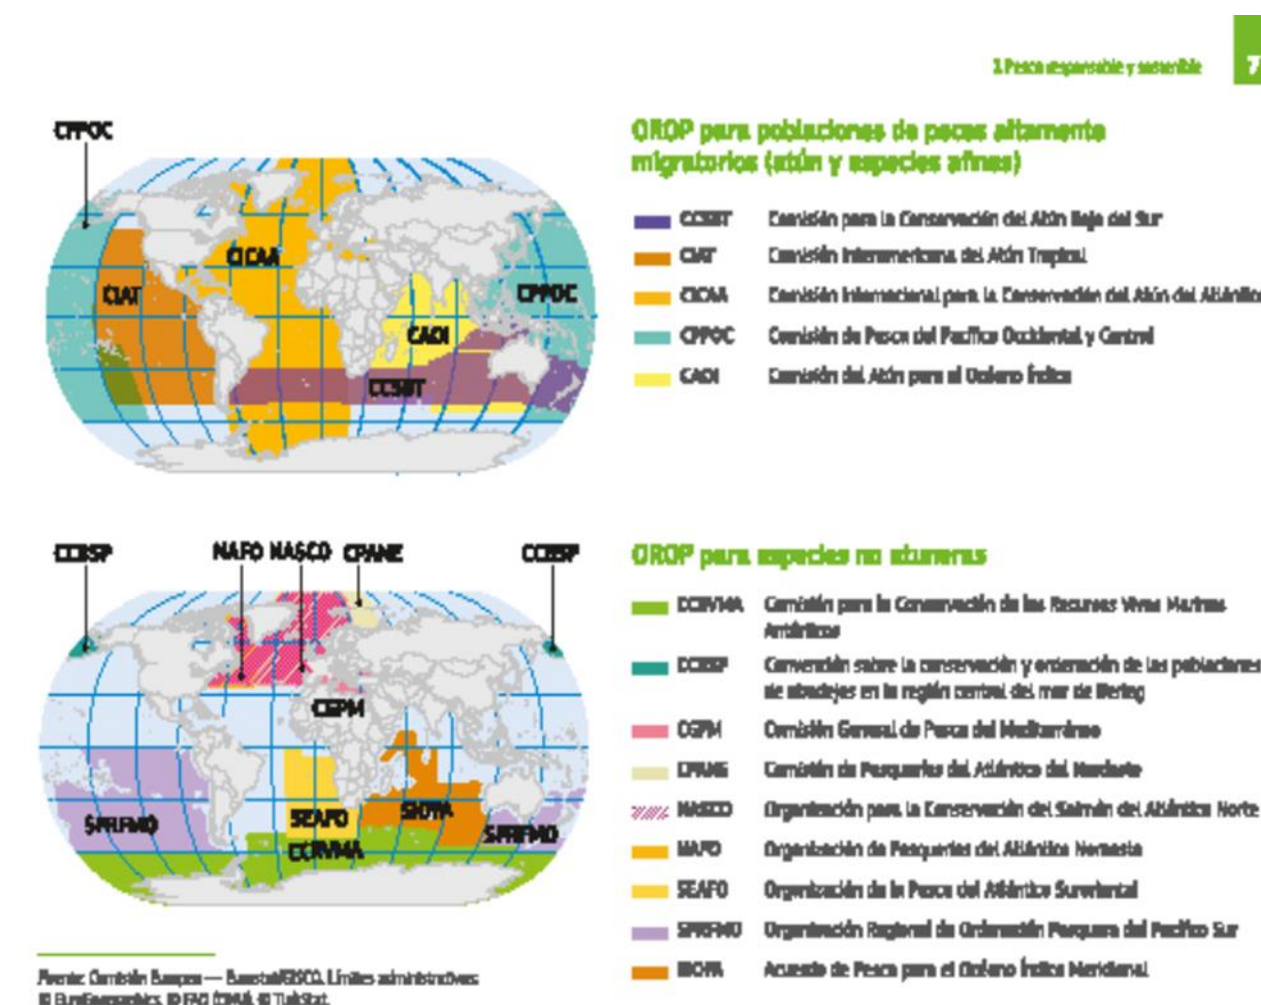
1 Pesca responsable y sostenible

7

CPPOC

CICAA

CIAT

CPPOC

CAOI

CCSBT

OROP para poblaciones de peces altamente migratorios (atún y especies afines)

CCSBT Comisión para la Conservación del Atún Rojo del Sur

CIAT Comisión Interamericana del Atún Tropical

CICAA Comisión Internacional para la Conservación del Atún del Atlántico

CPPOC Comisión de Pesca del Pacífico Occidental y Central

CAOI Comisión del Atún para el Océano Índico

CCBSP

NAFO NASCO CPANE

CCBSP

CGPM

SPRFMO

SEAFO

SIOFA

SPRFMO

CCRVMA

OROP para especies no atuneras

CCRVMA Comisión para la Conservación de los Recursos Vivos Marinos Antárticos

CCBSP Convención sobre la conservación y ordenación de las poblaciones de abadejos en la región central del mar de Bering

CGPM Comisión General de Pesca del Mediterráneo

CPANE Comisión de Pesquerías del Atlántico del Nordeste

NASCO Organización para la Conservación del Salmón del Atlántico Norte

NAFO Organización de Pesquerías del Atlántico Noroeste

SEAFO Organización de la Pesca del Atlántico Suroriental

SPRFMO Organización Regional de Ordenación Pesquera del Pacífico Sur

SIOFA Acuerdo de Pesca para el Océano Índico Meridional

Fuente: Comisión Europea — EuroGeoUNESCO. Límites administrativos: © EuroGeographics, © FAO (UN), © TurkStat.